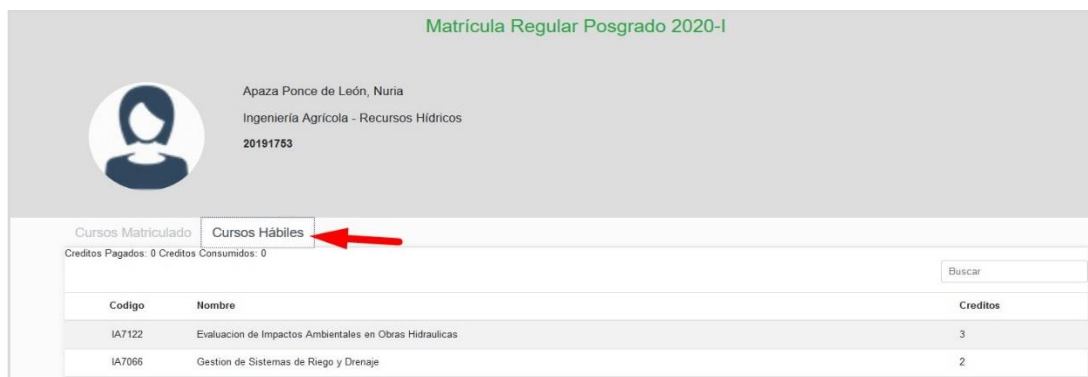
Matrícula Regular Posgrado 2020-I

Apaza Ponce de León, Nuria

Ingeniería Agrícola - Recursos Hídricos

20191753

Cursos Matriculado

Cursos Hábiles

Creditos Pagados: 0 Creditos Consumidos: 0

Buscar

| Codigo | Nombre | Creditos |
|---|---|---|
| IA7122 | Evaluacion de Impactos Ambientales en Obras Hidraulicas | 3 |
| IA7066 | Gestion de Sistemas de Riego y Drenaje | 2 |